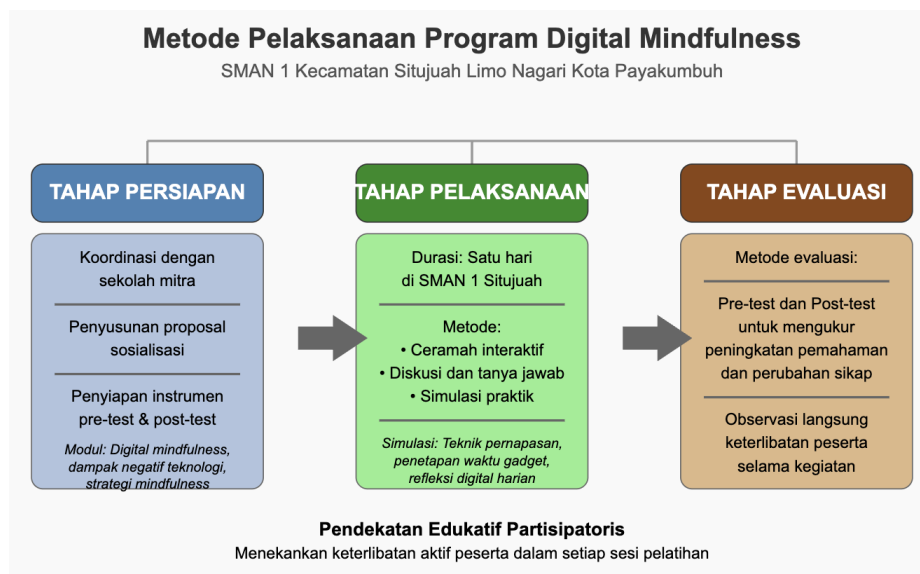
Metode Pelaksanaan Program Digital Mindfulness

SMAN 1 Kecamatan Situjuah Limo Nagari Kota Payakumbuh

TAHAP PERSIAPAN

Koordinasi dengan sekolah mitra

Penyusunan proposal sosialisasi

Penyiapan instrumen pre-test & post-test

Modul: Digital mindfulness, dampak negatif teknologi, strategi mindfulness

TAHAP PELAKSANAAN

Durasi: Satu hari di SMAN 1 Situjuah

Metode:
• Ceramah interaktif
• Diskusi dan tanya jawab
• Simulasi praktik

Simulasi: Teknik pernapasan, penetapan waktu gadget, refleksi digital harian

TAHAP EVALUASI

Metode evaluasi:

Pre-test dan Post-test untuk mengukur peningkatan pemahaman dan perubahan sikap

Observasi langsung keterlibatan peserta selama kegiatan

Pendekatan Edukatif Partisipatoris

Menekankan keterlibatan aktif peserta dalam setiap sesi pelatihan